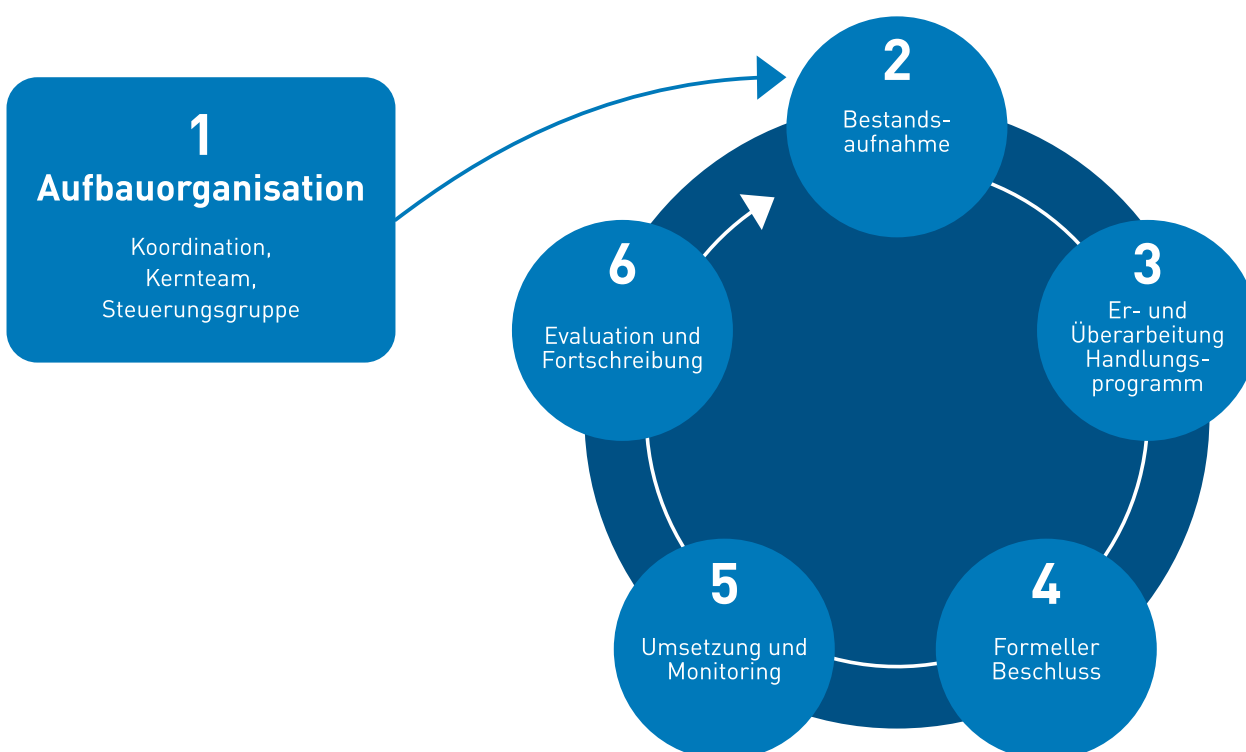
1
Aufbauorganisation

Koordination, Kernteam, Steuerungsgruppe

2
Bestandsaufnahme

3
Er- und Überarbeitung Handlungsprogramm

4
Formeller Beschluss

5
Umsetzung und Monitoring

6
Evaluation und Fortschreibung